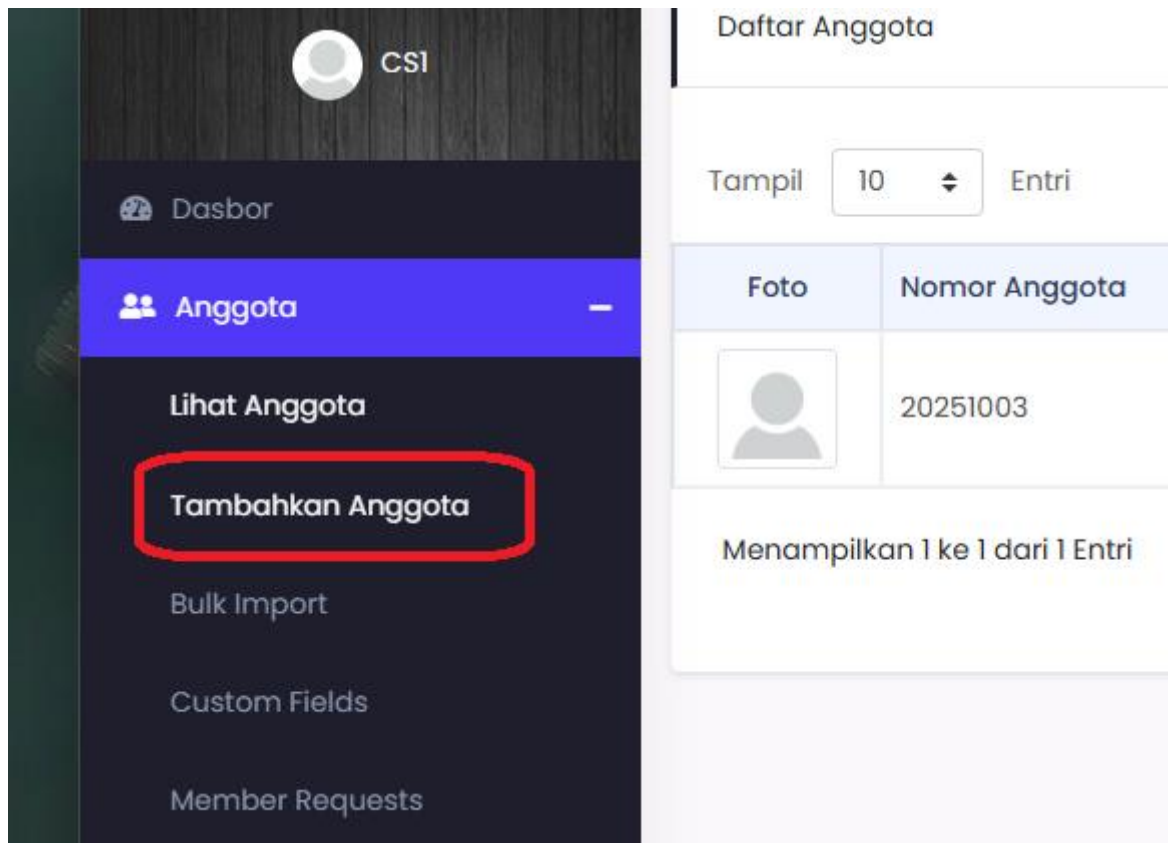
CS1

Dasbor

Anggota –

Lihat Anggota

Tambahkan Anggota

Bulk Import

Custom Fields

Member Requests

Daftar Anggota

Tampil 10 Entri

| Foto | Nomor Anggota |
|---|---|
| | 20251003 |

Menampilkan 1 ke 1 dari 1 Entri